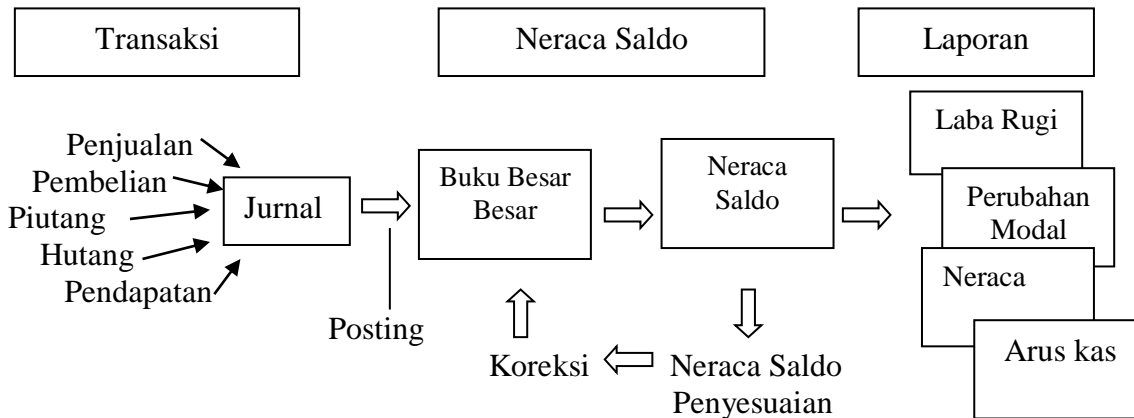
Transaksi

Neraca Saldo

Laporan

Penjualan
Pembelian
Piutang
Hutang
Pendapatan

Jurnal

Posting

Buku Besar Besar

Neraca Saldo

Koreksi

Neraca Saldo Penyesuaian

Laba Rugi

Perubahan Modal

Neraca

Arus kas